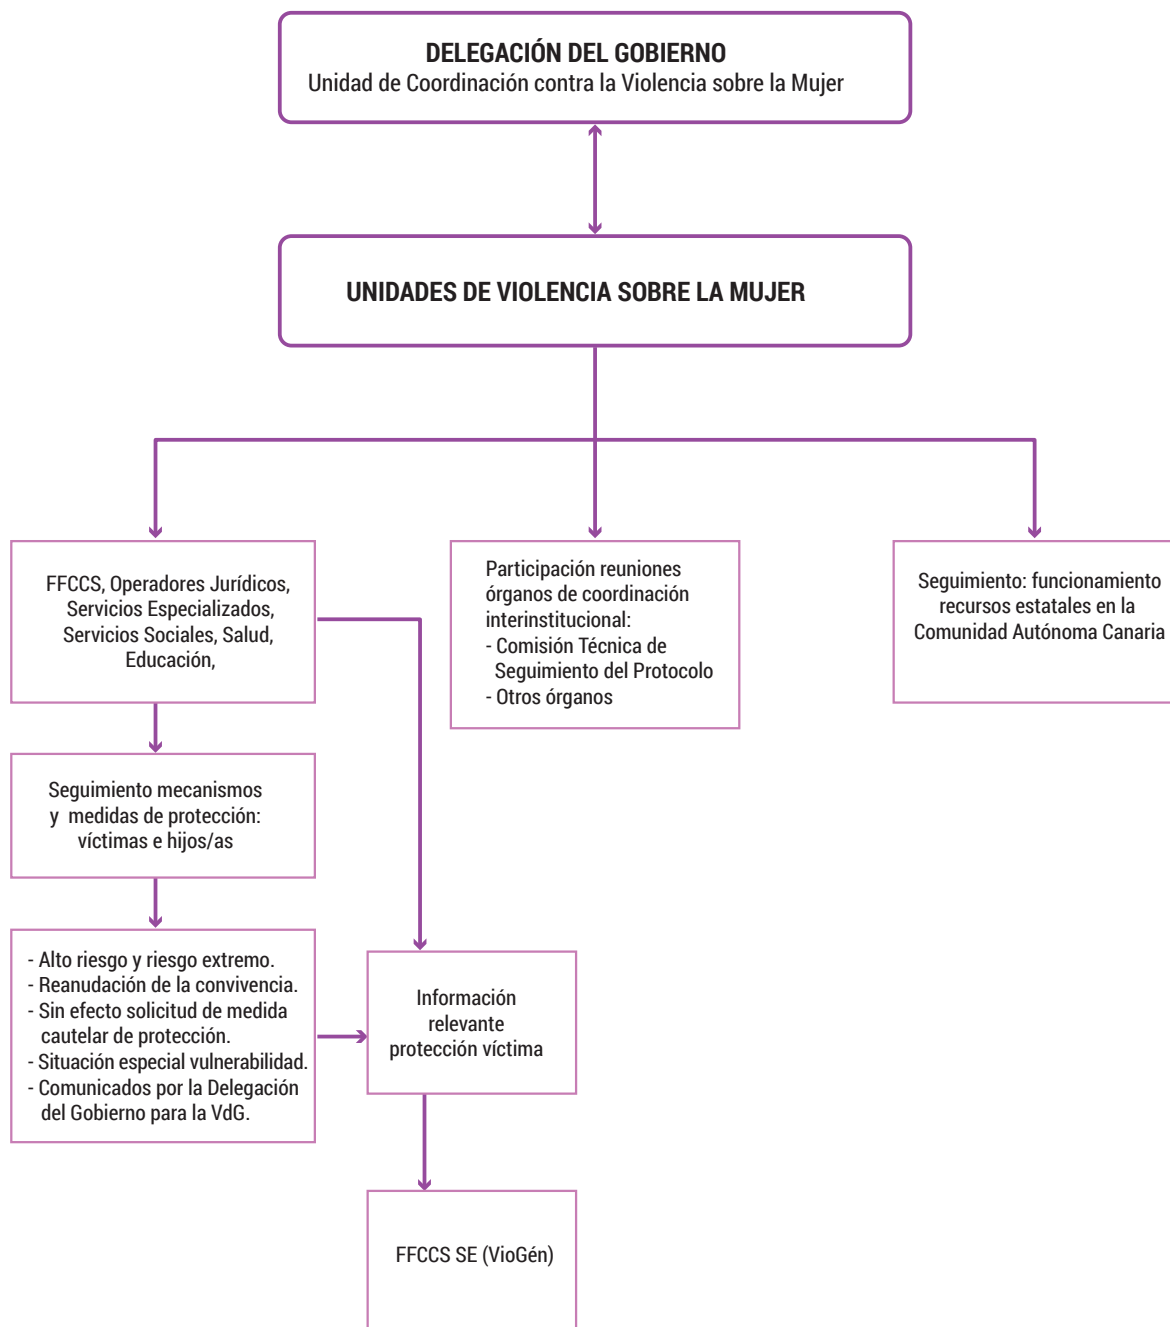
DELEGACIÓN DEL GOBIERNO
Unidad de Coordinación contra la Violencia sobre la Mujer

UNIDADES DE VIOLENCIA SOBRE LA MUJER

FFCCS, Operadores Jurídicos, Servicios Especializados, Servicios Sociales, Salud, Educación,

Participación reuniones órganos de coordinación interinstitucional:
- Comisión Técnica de Seguimiento del Protocolo
- Otros órganos

Seguimiento: funcionamiento recursos estatales en la Comunidad Autónoma Canaria

Seguimiento mecanismos y medidas de protección: víctimas e hijos/as

- Alto riesgo y riesgo extremo.
- Reanudación de la convivencia.
- Sin efecto solicitud de medida cautelar de protección.
- Situación especial vulnerabilidad.
- Comunicados por la Delegación del Gobierno para la VdG.

Información relevante protección víctima

FFCCS SE (VioGén)